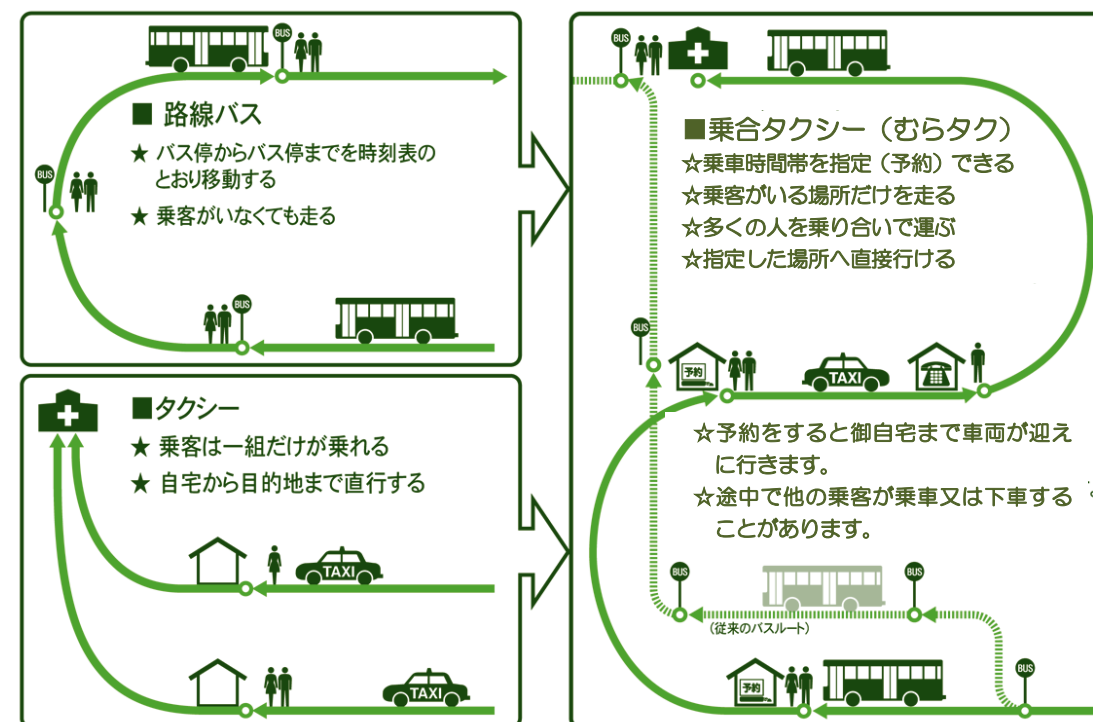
BUS

■ 路線バス

★ バス停からバス停までを時刻表のとおり移動する

★ 乗客がいなくても走る

BUS

BUS

■タクシー

★ 乗客は一組だけが乗れる

★ 自宅から目的地まで直行する

TAXI

TAXI

BUS

■乗合タクシー（むらタク）

☆乗車時間帯を指定（予約）できる

☆乗客がいる場所だけを走る

☆多くの人を乗り合いで運ぶ

☆指定した場所へ直接行ける

BUS

予約

TAXI

☆予約をすると御自宅まで車両が迎えに行きます。

☆途中で他の乗客が乗車又は下車することがあります。

BUS

BUS

（従来のバスルート）

BUS

予約